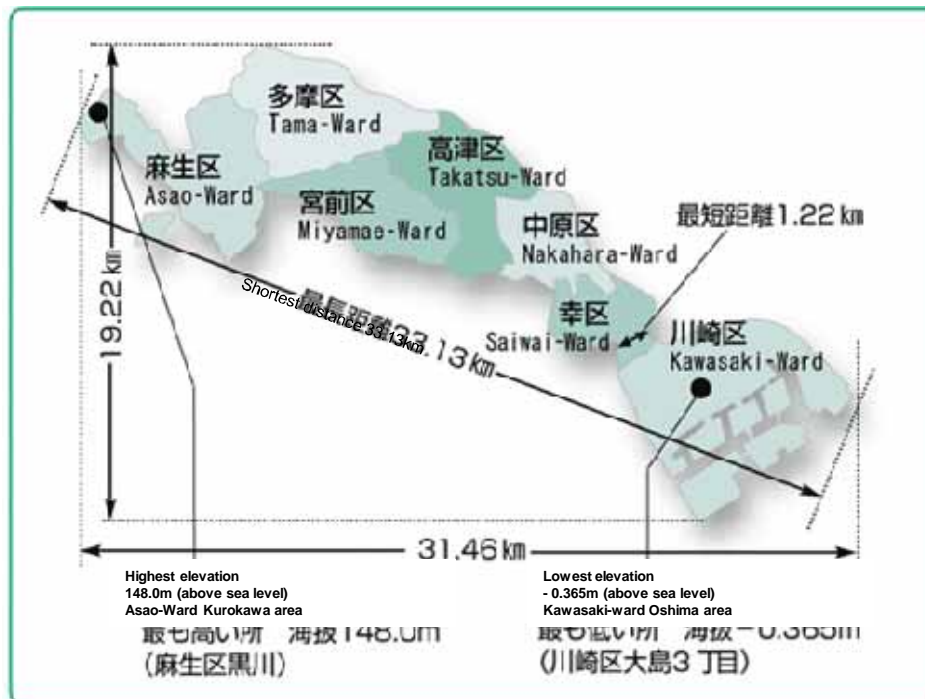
多摩区
Tama-Ward

麻生区
Asao-Ward

高津区
Takatsu-Ward

宮前区
Miyamae-Ward

中原区
Nakahara-Ward

最短距離1.22 km

19.22 km

最長距離33.13km
Shortest distance 33.13km

幸区
Saiwai-Ward

川崎区
Kawasaki-Ward

31.46 km

Highest elevation
148.0m (above sea level)
Asao-Ward Kurokawa area

Lowest elevation
- 0.365m (above sea level)
Kawasaki-ward Oshima area

最も高い所 海抜148.0m
(麻生区黒川)

最も低い所 海抜－0.365m
(川崎区大島3丁目)